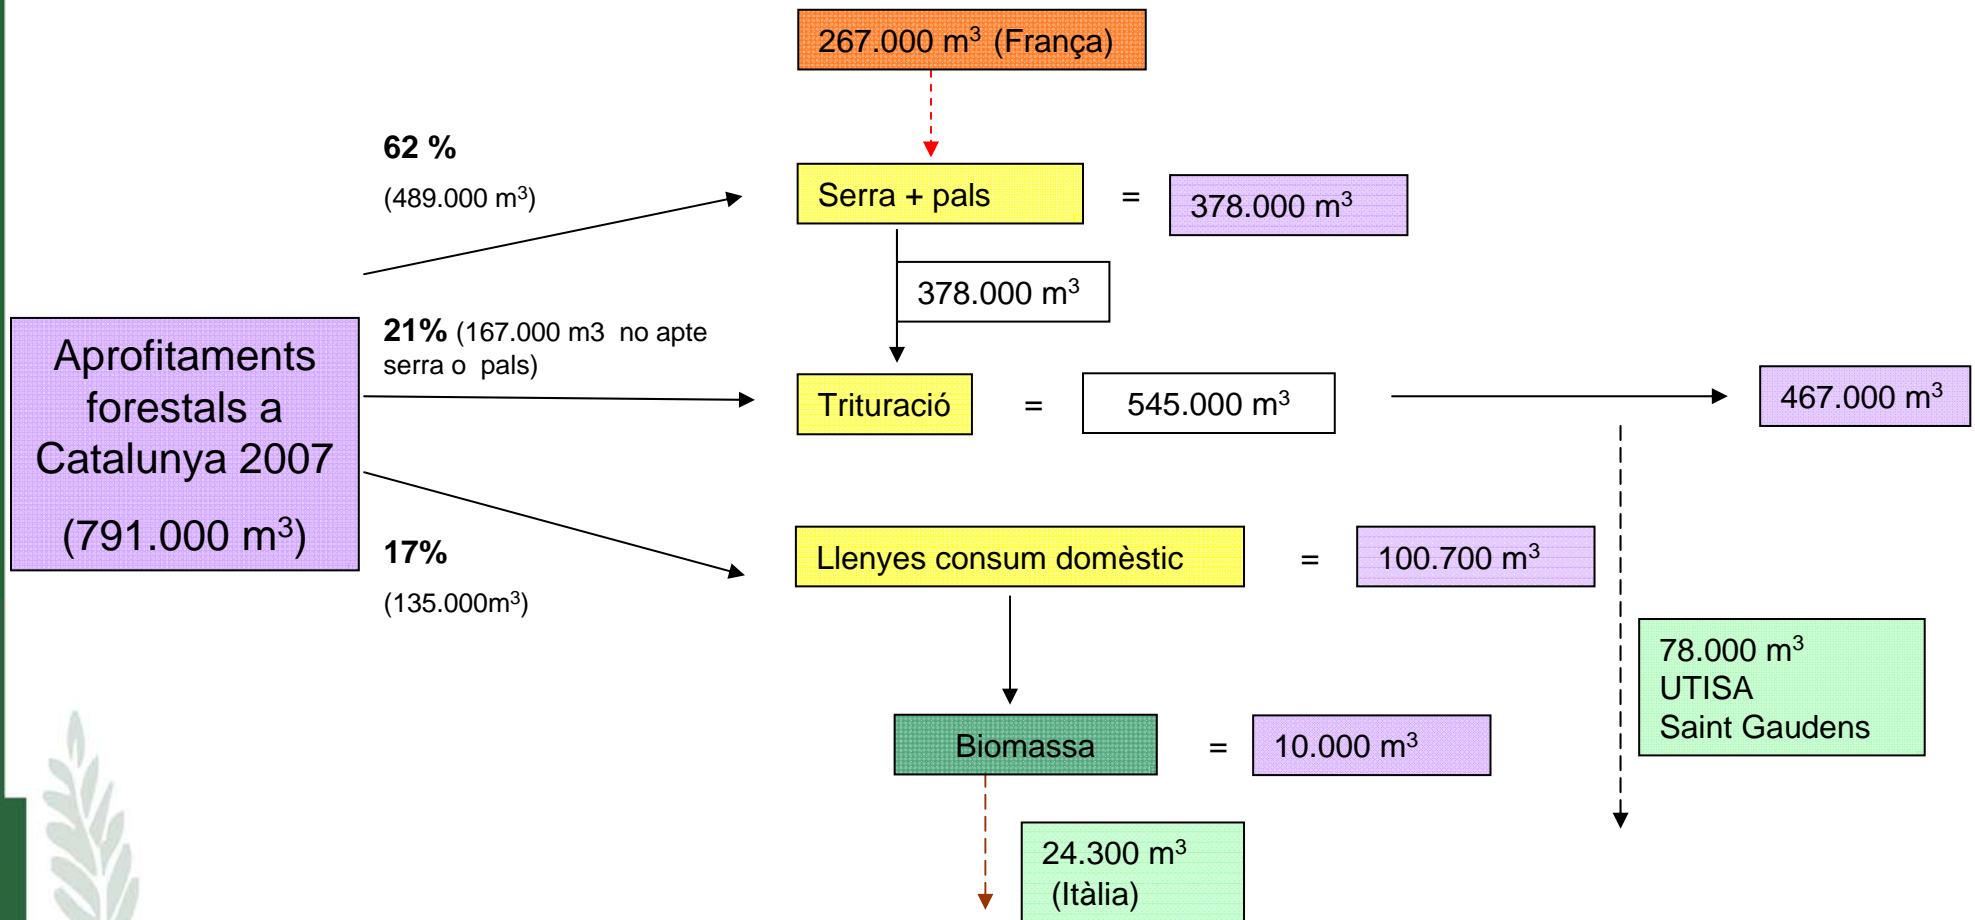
267.000 m$^3$ (França)

62 %

(489.000 m$^3$)

Serra + pals

=

378.000 m$^3$

378.000 m$^3$

Aprofitaments forestals a Catalunya 2007

(791.000 m$^3$)

21% (167.000 m3 no apte serra o pals)

Trituració

=

545.000 m$^3$

467.000 m$^3$

17%

(135.000m$^3$)

Llenyes consum domèstic

=

100.700 m$^3$

78.000 m$^3$
UTISA
Saint Gaudens

Biomassa

=

10.000 m$^3$

24.300 m$^3$
(Itàlia)